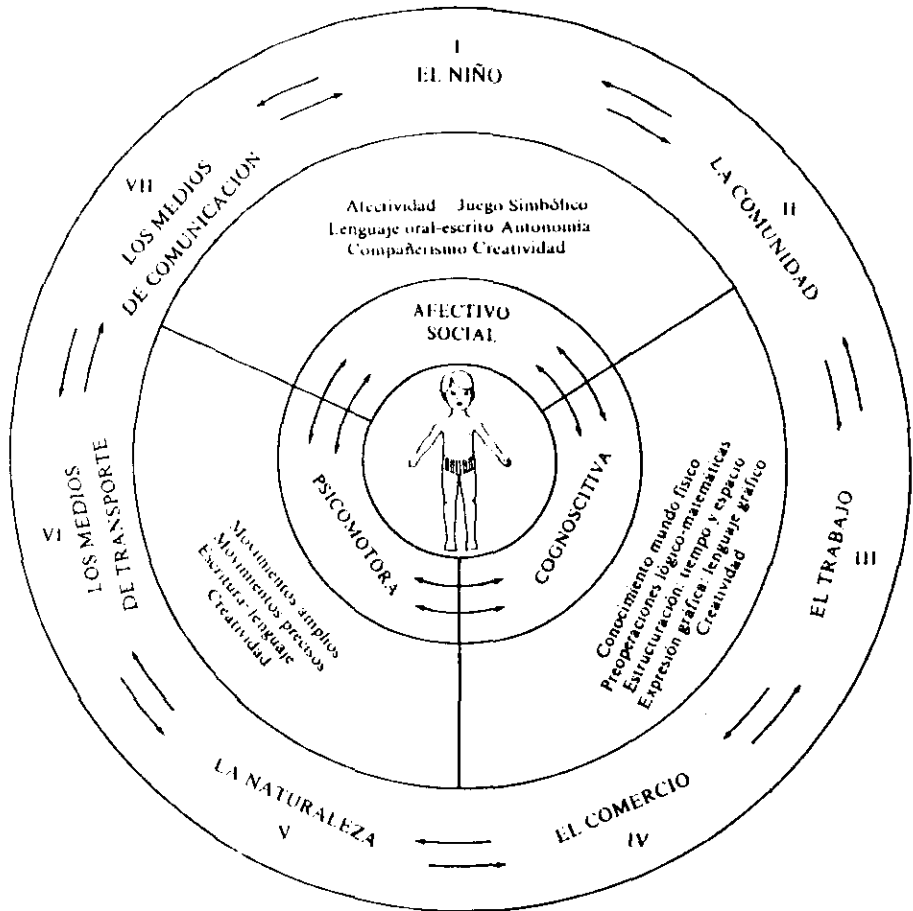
I
EL NIÑO

II
LA COMUNIDAD

III
EL TRABAJO

IV
EL COMERCIO

V
LA NATURALEZA

VI
LOS MEDIOS DE TRANSPORTE

VII
LOS MEDIOS DE COMUNICACION

Afectividad Juego Simbólico
Lenguaje oral-escrito Autonomía
Compañerismo Creatividad

AFECTIVO SOCIAL

PSICOMOTORA

COGNOSCITIVA

Movimientos amplios
Movimientos precisos
Escritura-lenguaje
Creatividad

Conocimiento mundo físico
Preoperaciones lógico-matemáticas
Estructuración: tiempo y espacio
Expresión gráfica: lenguaje gráfico
Creatividad